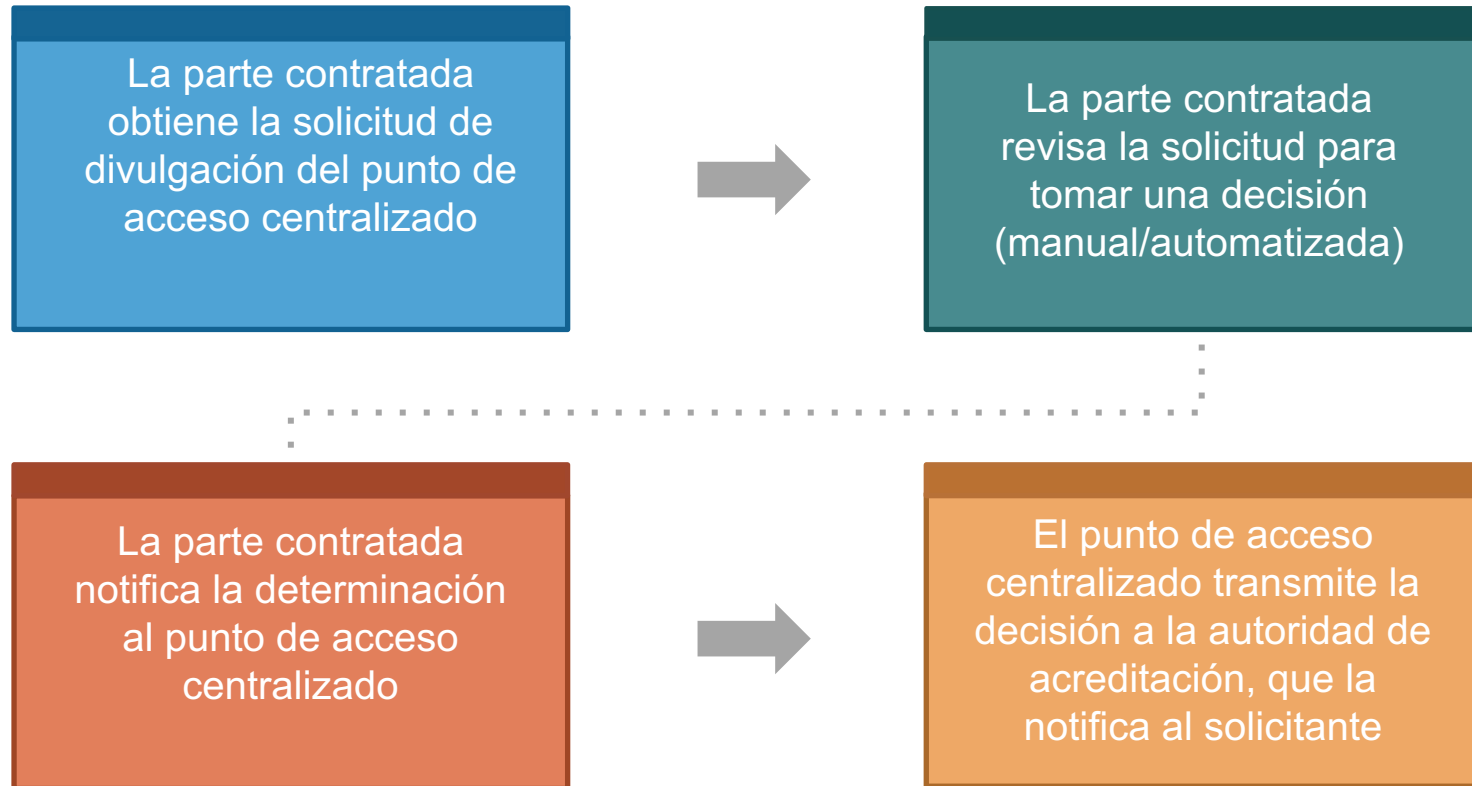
La parte contratada obtiene la solicitud de divulgación del punto de acceso centralizado

La parte contratada revisa la solicitud para tomar una decisión (manual/automatizada)

La parte contratada notifica la determinación al punto de acceso centralizado

El punto de acceso centralizado transmite la decisión a la autoridad de acreditación, que la notifica al solicitante